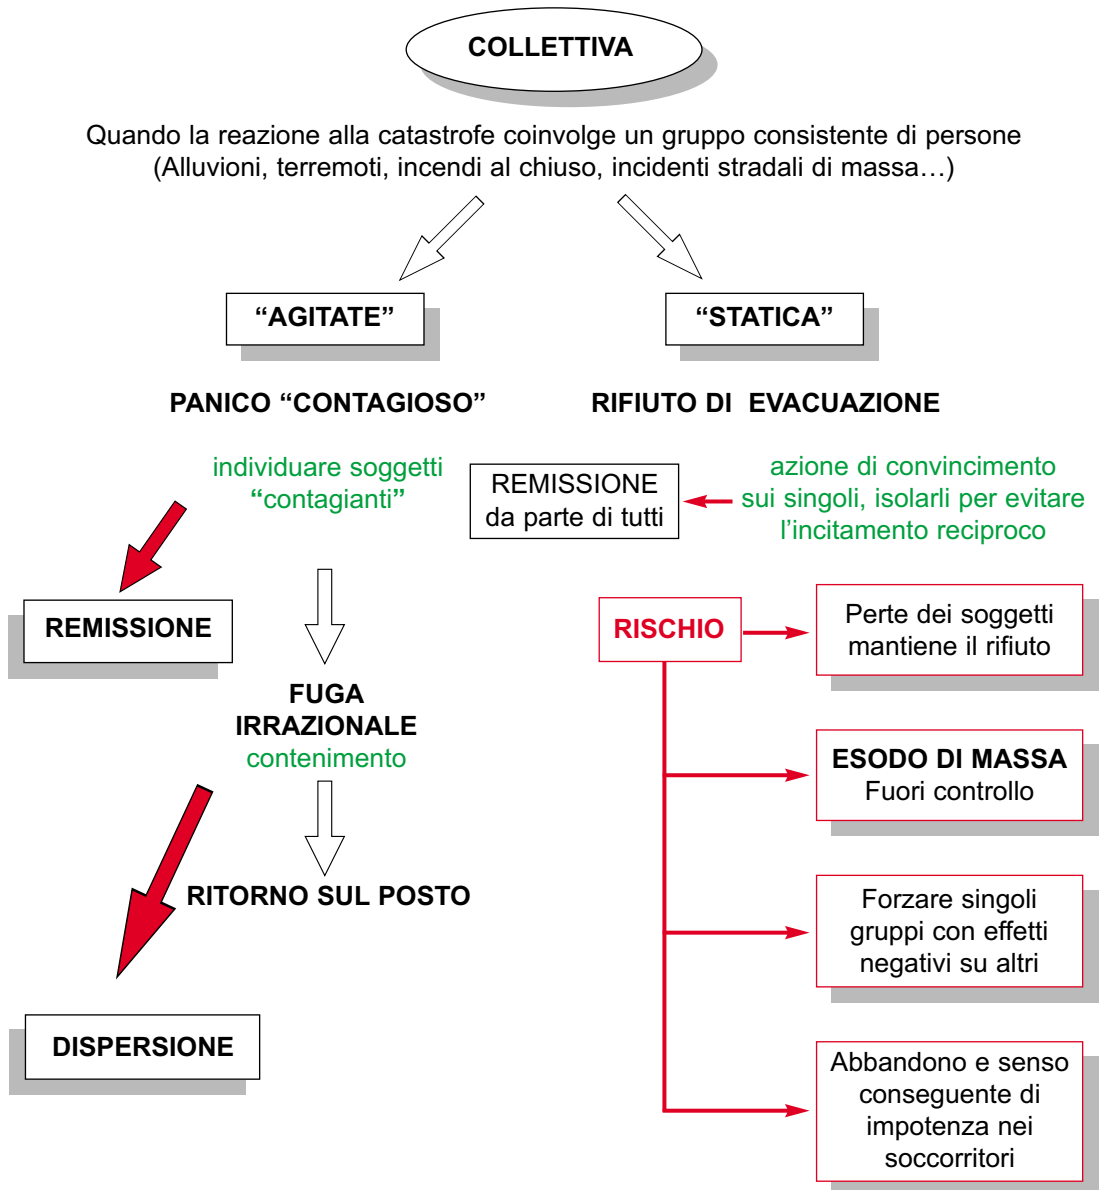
COLLETTIVA

Quando la reazione alla catastrofe coinvolge un gruppo consistente di persone (Alluvioni, terremoti, incendi al chiuso, incidenti stradali di massa…)

“AGITATE”

“STATICA”

PANICO “CONTAGIOSO”

RIFIUTO DI EVACUAZIONE

individuare soggetti “contagianti”

REMISSIONE da parte di tutti

azione di convincimento sui singoli, isolarli per evitare l’incitamento reciproco

REMISSIONE

RISCHIO

Perte dei soggetti mantiene il rifiuto

FUGA IRRAZIONALE
contenimento

ESODO DI MASSA
Fuori controllo

RITORNO SUL POSTO

Forzare singoli gruppi con effetti negativi su altri

DISPERSIONE

Abbandono e senso conseguente di impotenza nei soccorritori